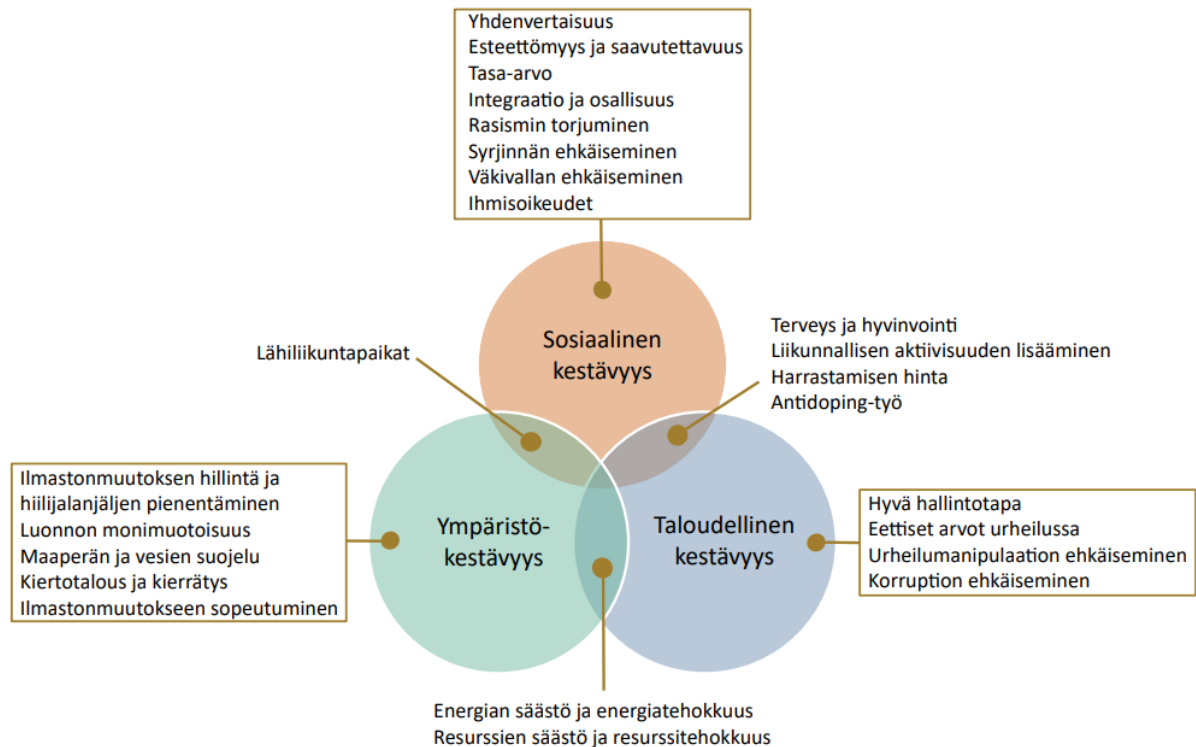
Yhdenvertaisuus
Esteettömyys ja saavutettavuus
Tasa-arvo
Integraatio ja osallisuus
Rasismin torjuminen
Syrjinnän ehkäiseminen
Väkivallan ehkäiseminen
Ihmisoikeudet

Lähiliikuntapaikat

Sosiaalinen kestävyys

Terveys ja hyvinvointi
Liikunnallisen aktiivisuuden lisääminen
Harrastamisen hinta
Antidoping-työ

Ilmastonmuutoksen hillintä ja hiilijalanjäljen pienentäminen
Luonnon monimuotoisuus
Maaperän ja vesien suojelu
Kiertotalous ja kierrätys
Ilmastonmuutokseen sopeutuminen

Ympäristö-kestävyys

Taloudellinen kestävyys

Hyvä hallintotapa
Eettiset arvot urheilussa
Urheilumanipulaation ehkäiseminen
Korruption ehkäiseminen

Energian säästö ja energiatehokkuus
Resurssien säästö ja resurssitehokkuus